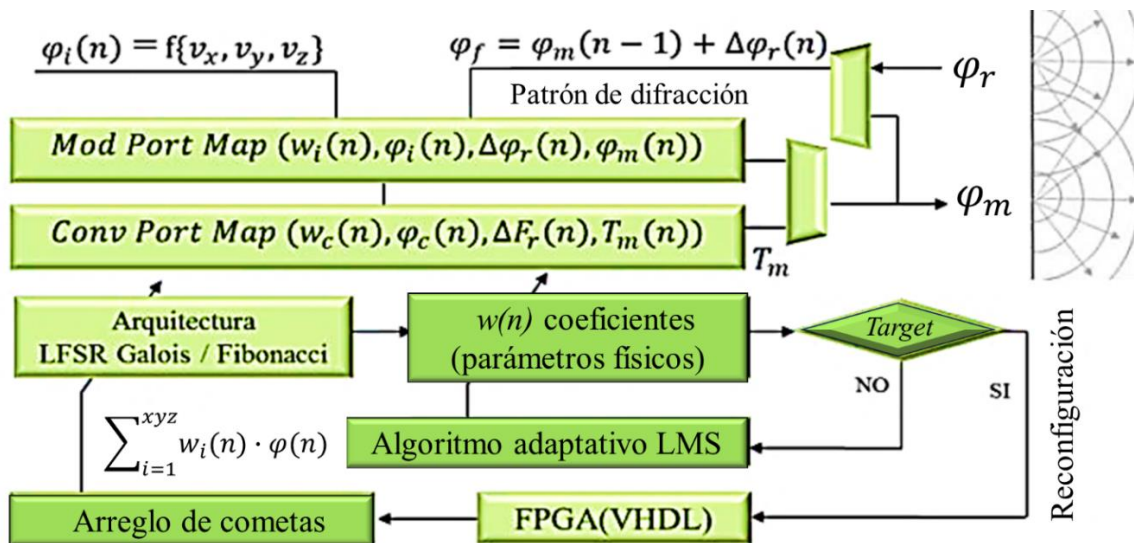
$\varphi_i(n) = f\{v_x, v_y, v_z\}$

$\varphi_f = \varphi_m(n-1) + \Delta\varphi_r(n)$

Patrón de difracción

$\varphi_r$

*Mod Port Map* $(w_i(n), \varphi_i(n), \Delta\varphi_r(n), \varphi_m(n))$

$\varphi_m$

*Conv Port Map* $(w_c(n), \varphi_c(n), \Delta F_r(n), T_m(n))$

$T_m$

Arquitectura LFSR Galois / Fibonacci

*w(n)* coeficientes (parámetros físicos)

*Target*

NO

SI

Reconfiguración

$\sum_{i=1}^{xyz} w_i(n) \cdot \varphi(n)$

Algoritmo adaptativo LMS

Arreglo de cometas

FPGA(VHDL)